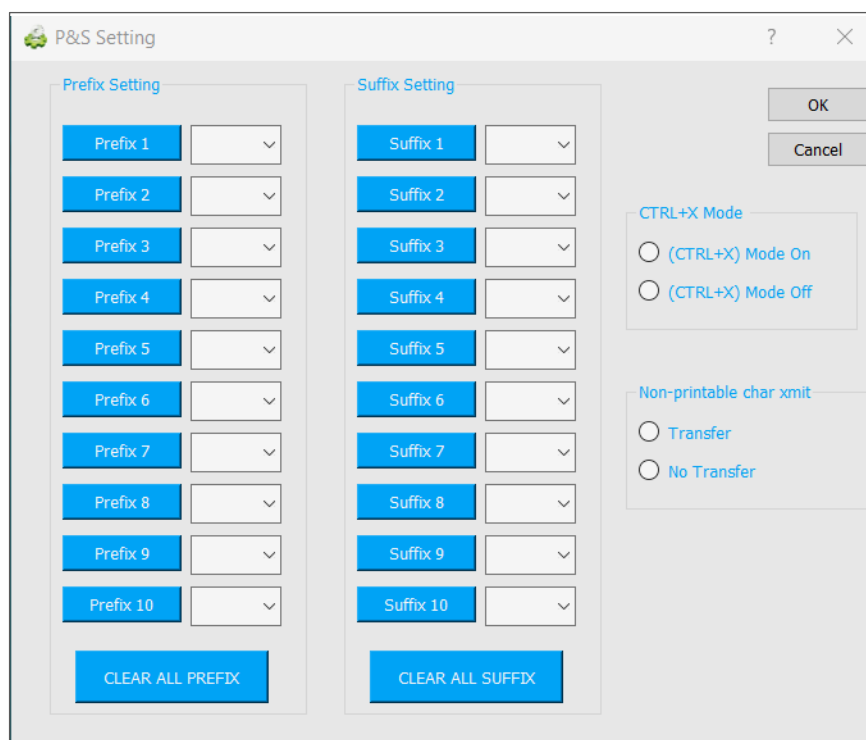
P&S Setting

?

Prefix Setting

Prefix 1
Prefix 2
Prefix 3
Prefix 4
Prefix 5
Prefix 6
Prefix 7
Prefix 8
Prefix 9
Prefix 10

CLEAR ALL PREFIX

Suffix Setting

Suffix 1
Suffix 2
Suffix 3
Suffix 4
Suffix 5
Suffix 6
Suffix 7
Suffix 8
Suffix 9
Suffix 10

CLEAR ALL SUFFIX

OK

Cancel

CTRL+X Mode

(CTRL+X) Mode On

(CTRL+X) Mode Off

Non-printable char xmit

Transfer

No Transfer